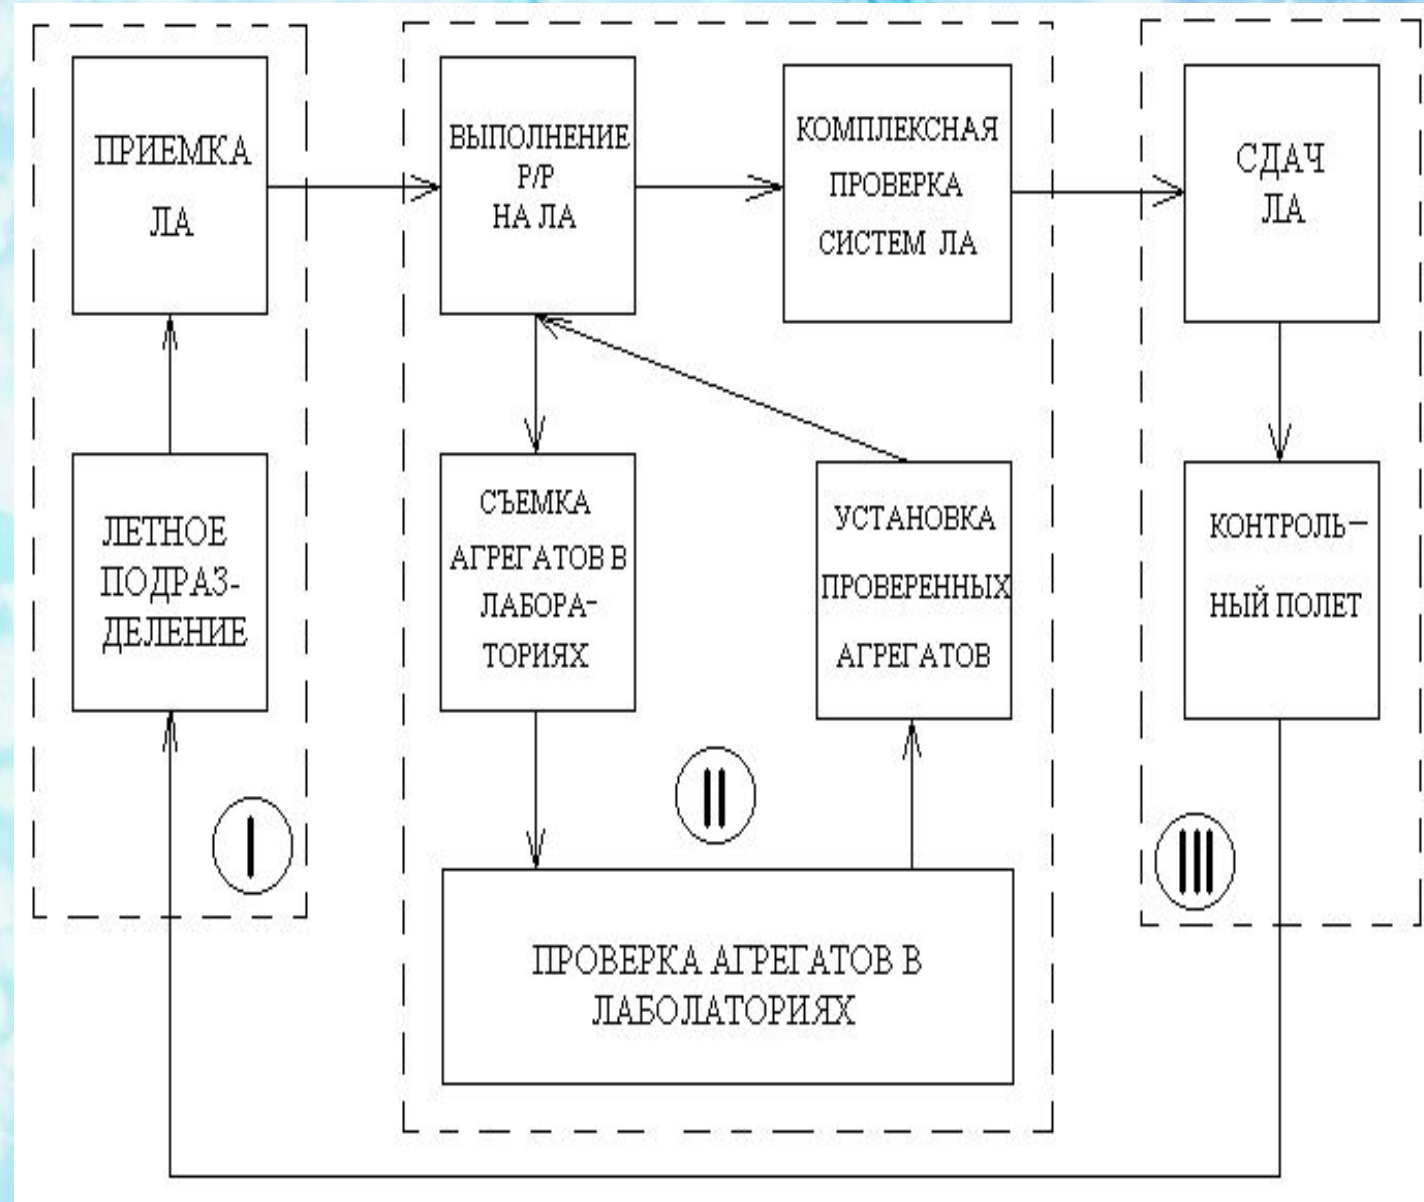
ПРИЕМКА ЛА

ЛЕТНОЕ ПОДРАЗДЕЛЕНИЕ

I

ВЫПОЛНЕНИЕ Р/Р НА ЛА

КОМПЛЕКСНАЯ ПРОВЕРКА СИСТЕМ ЛА

СЪЕМКА АГРЕГАТОВ В ЛАБОРАТОРИЯХ

УСТАНОВКА ПРОВЕРЕННЫХ АГРЕГАТОВ

II

ПРОВЕРКА АГРЕГАТОВ В ЛАБОЛАТОРИЯХ

СДАЧ ЛА

КОНТРОЛЬ– НЫЙ ПОЛЕТ

III